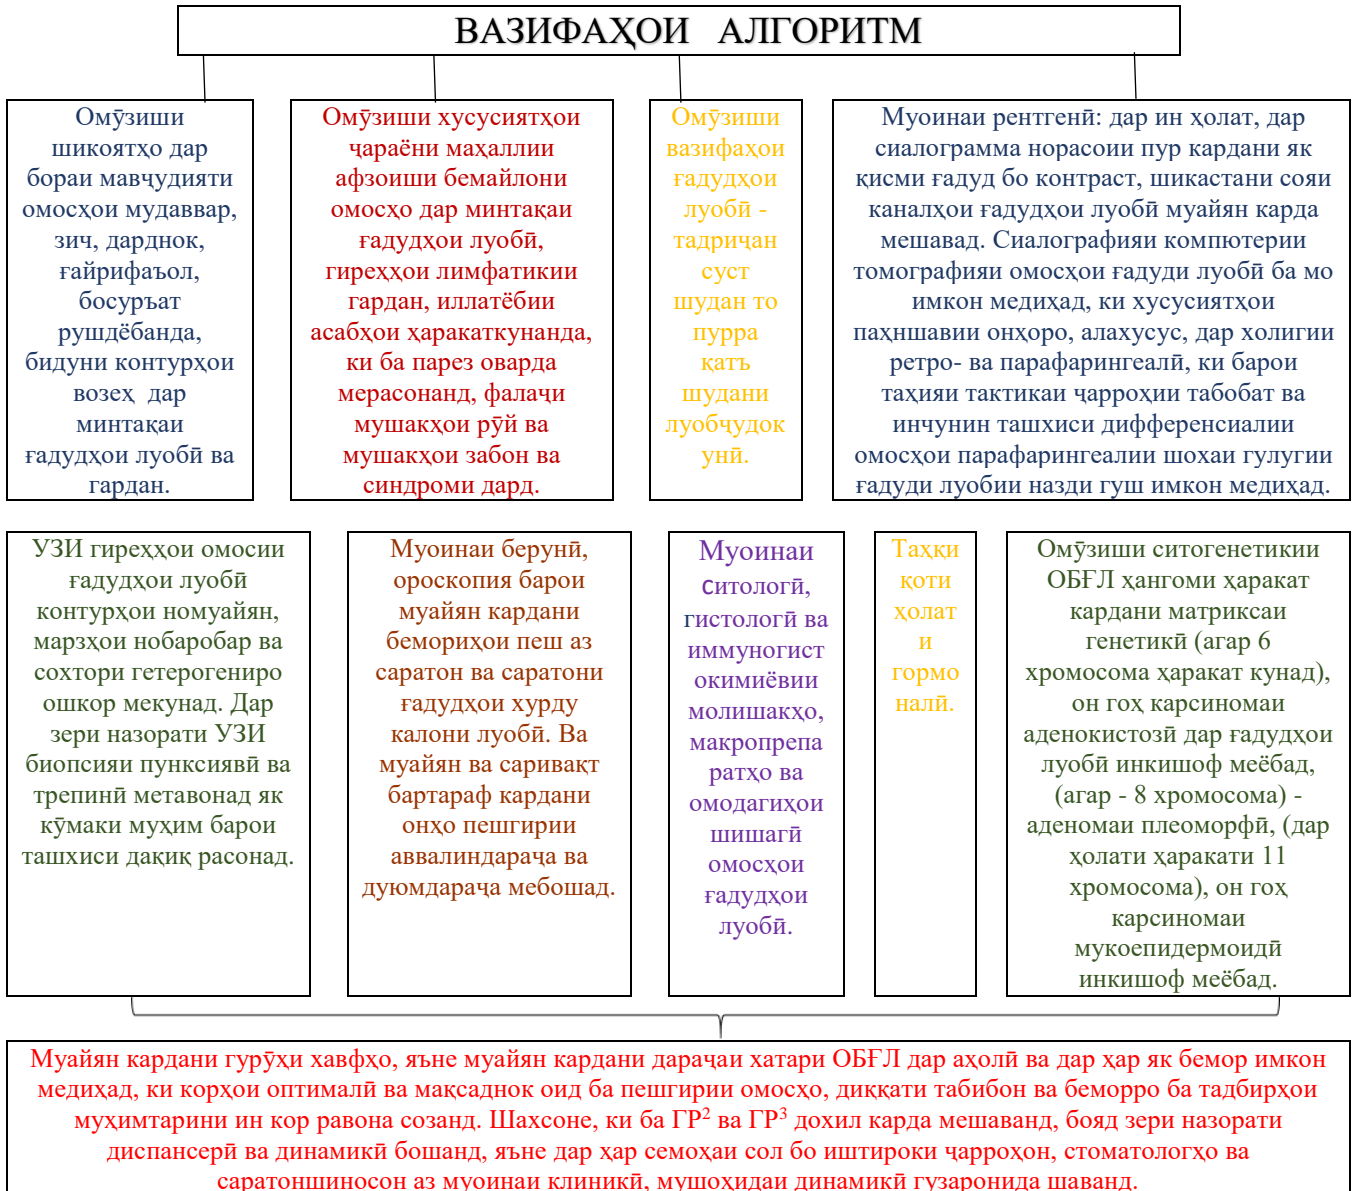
ВАЗИФАҲОИ АЛГОРИТМ

Омӯзиши шикоятҳо дар бораи мавҷудияти омосҳои мудаввар, зич, дарднок, ғайрифаъол, босуръат рушдёбанда, бидуни контурҳои возеҳ дар минтақаи ғадудҳои луобӣ ва гардан.

Омӯзиши хусусиятҳои чараёни маҳаллии афзоиши бемайлони омосҳо дар минтақаи ғадудҳои луобӣ, гиреҳҳои лимфатикии гардан, иллатёбии асабҳои ҳаракаткунанда, ки ба парез оварда мерасонанд, фалаҷи мушакҳои рӯй ва мушакҳои забон ва синдроми дард.

Омӯзиши вазифаҳои ғадудҳои луобӣ - тадриҷан суст шудан то пурра қатъ шудани луобҷудок унӣ.

Муоинаи рентгенӣ: дар ин ҳолат, дар сиалограмма норасоии пур кардани як қисми ғадуд бо контраст, шикастани сояи каналҳои ғадудҳои луобӣ муайян карда мешавад. Сиалографияи компютерии томографияи омосҳои ғадуди луобӣ ба мо имкон медиҳад, ки хусусиятҳои паҳншавии онҳоро, алахусус, дар холигии ретро- ва парафарингеалӣ, ки барои таҳияи тактикаи ҷарроҳии табобат ва инчунин ташхиси дифференсиалии омосҳои парафарингеалии шохаи гулугии ғадуди луобии назди гуш имкон медиҳад.

УЗИ гиреҳҳои омосии ғадудҳои луобӣ контурҳои номуайян, марзҳои нобаробар ва сохтори гетерогениро ошкор мекунад. Дар зери назорати УЗИ биопсияи пунксиявӣ ва трепинӣ метавонад як кӯмаки муҳим барои ташхиси дақиқ расонад.

Муоинаи берунӣ, ороскопия барои муайян кардани бемориҳои пеш аз саратон ва саратони ғадудҳои хурду калони луобӣ. Ва муайян ва сариваќт бартараф кардани онҳо пешгирии аввалиндараҷа ва дуюмдараҷа мебошад.

Муоинаи ситологӣ, гистологӣ ва иммуногистокимиёвии молишакҳо, макропрепаратҳо ва омодагиҳои шишагӣ омосҳои ғадудҳои луобӣ.

Таҳқиқоти ҳолат и гормоналӣ.

Омӯзиши ситогенетикии ОБҒЛ ҳангоми ҳаракат кардани матриксаи генетикӣ (агар 6 хромосома ҳаракат кунад), он гоҳ карсиномаи аденокистозӣ дар ғадудҳои луобӣ инкишоф меёбад, (агар - 8 хромосома) - аденомаи плеоморфӣ, (дар ҳолати ҳаракати 11 хромосома), он гоҳ карсиномаи мукоепидермоидӣ инкишоф меёбад.

Муайян кардани гурӯҳи хавфҳо, яъне муайян кардани дараҷаи хатари ОБҒЛ дар аҳолӣ ва дар ҳар як бемор имкон медиҳад, ки корҳои оптималӣ ва мақсаднок оид ба пешгирии омосҳо, диққати табибон ва беморро ба тадбирҳои муҳимтарини ин кор равона созанд. Шахсоне, ки ба ГР$^2$ ва ГР$^3$ дохил карда мешаванд, бояд зери назорати диспансерӣ ва динамикӣ бошанд, яъне дар ҳар семоҳаи сол бо иштироки ҷарроҳон, стоматологҳо ва саратоншиносон аз муоинаи клиникӣ, мушоҳидаи динамикӣ гузаронида шаванд.